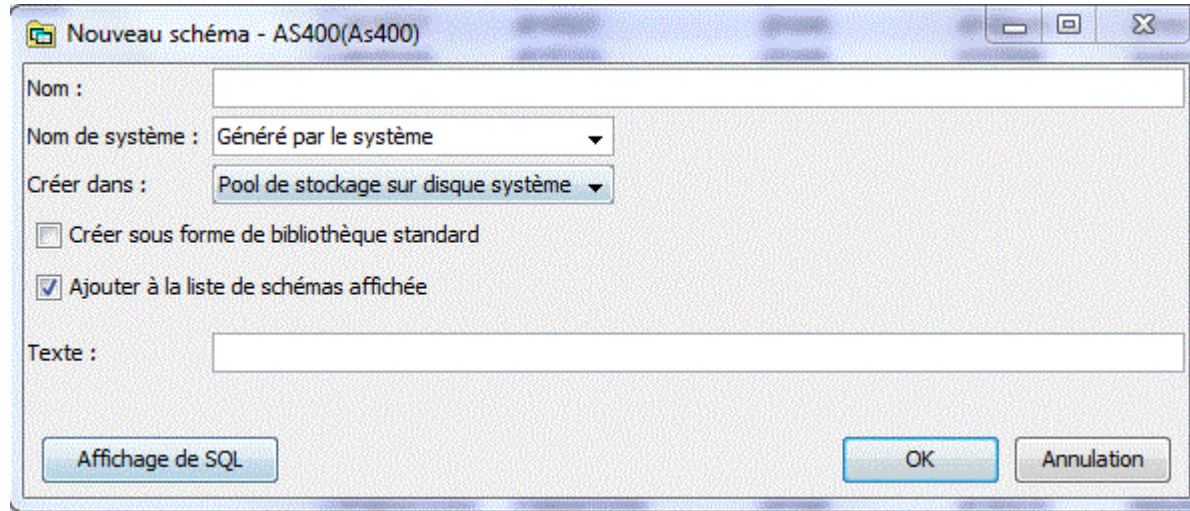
Nouveau schéma - AS400(As400)

Nom :

Nom de système : Généré par le système

Créer dans : Pool de stockage sur disque système

Créer sous forme de bibliothèque standard

Ajouter à la liste de schémas affichée

Texte :

Affichage de SQL

OK

Annulation